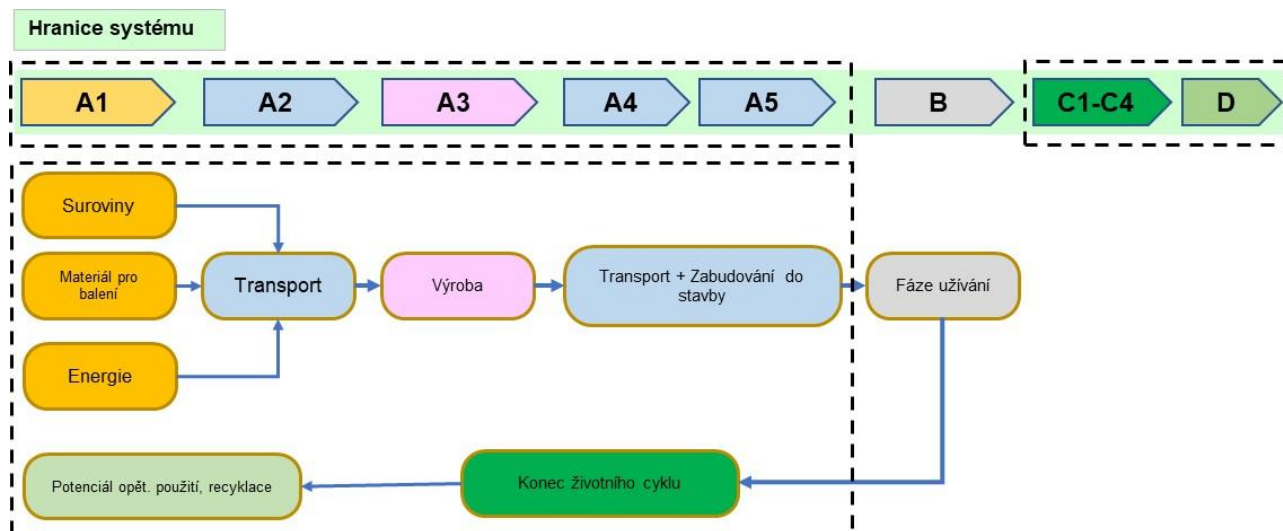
Hranice systému

A1

A2

A3

A4

A5

B

C1-C4

D

Suroviny

Materiál pro balení

Energie

Transport

Výroba

Transport + Zabudování do stavby

Fáze užívání

Potenciál opět. použití, recyklace

Konec životního cyklu